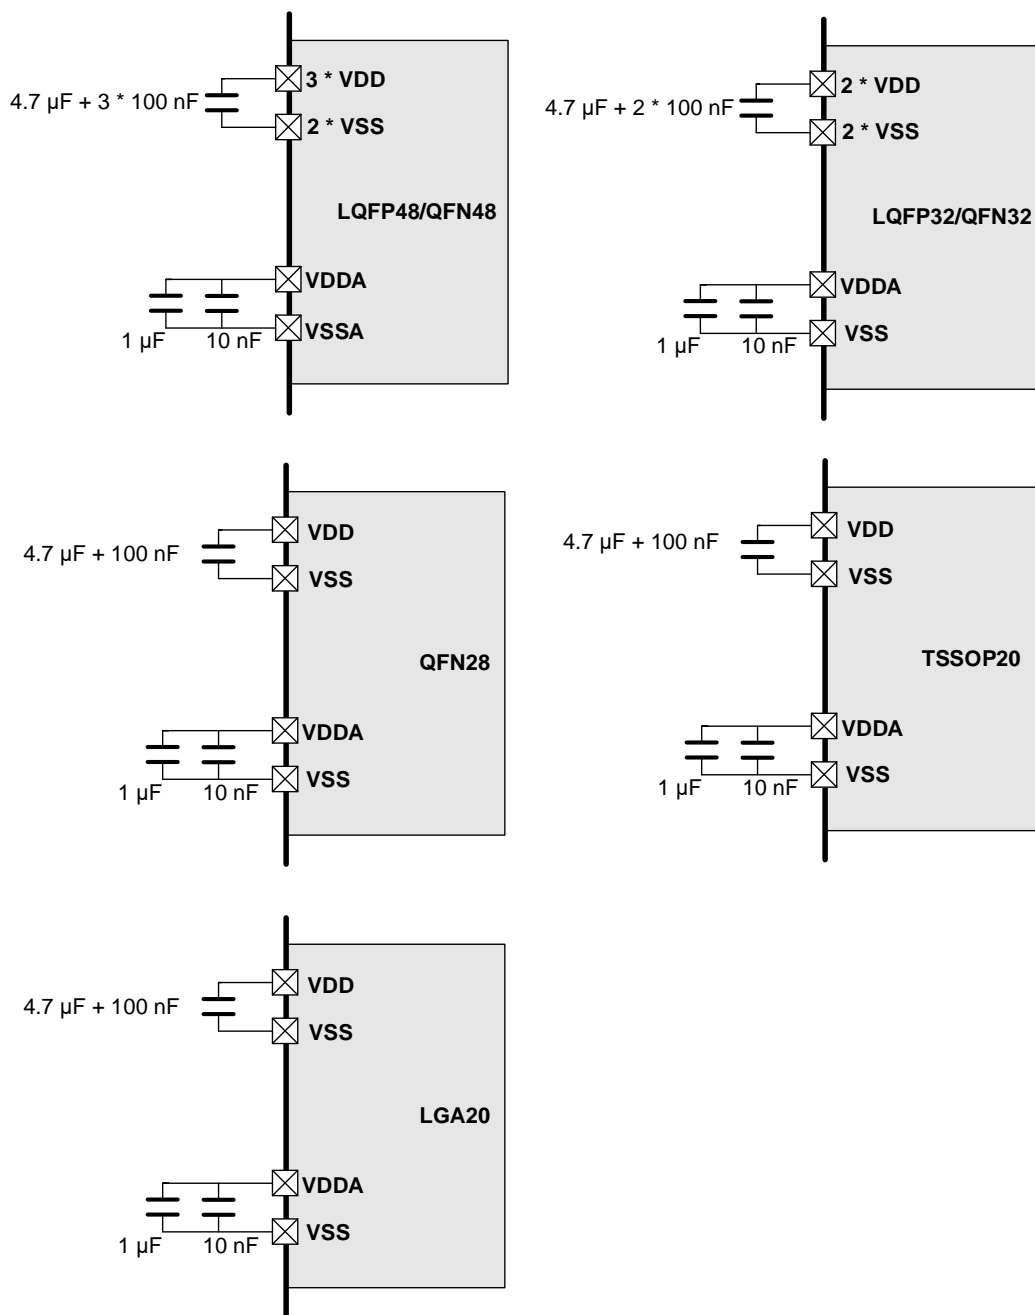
4.7 µF + 3 * 100 nF
3 * VDD
2 * VSS
LQFP48/QFN48
VDDA
VSSA
1 µF
10 nF

4.7 µF + 2 * 100 nF
2 * VDD
2 * VSS
LQFP32/QFN32
VDDA
VSS
1 µF
10 nF

4.7 µF + 100 nF
VDD
VSS
QFN28
VDDA
VSS
1 µF
10 nF

4.7 µF + 100 nF
VDD
VSS
TSSOP20
VDDA
VSS
1 µF
10 nF

4.7 µF + 100 nF
VDD
VSS
LGA20
VDDA
VSS
1 µF
10 nF